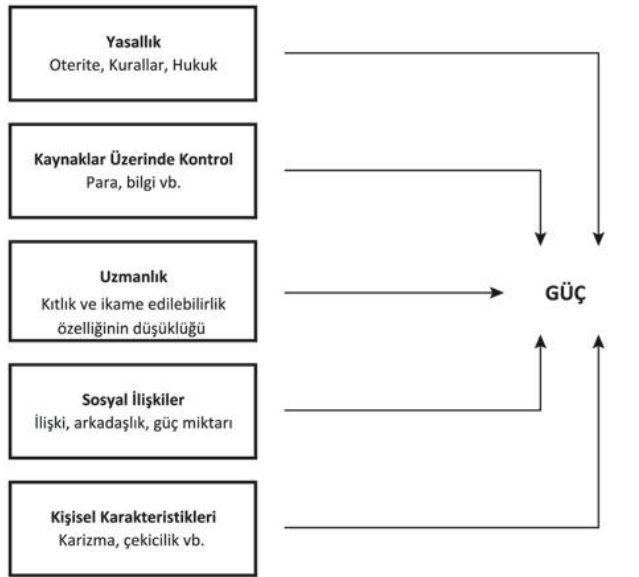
Yasallık
Oterite, Kurallar, Hukuk

Kaynaklar Üzerinde Kontrol
Para, bilgi vb.

Uzmanlık
Kıtlık ve ikame edilebilirlik özelliğinin düşüklüğü

Sosyal İlişkiler
İlişki, arkadaşlık, güç miktarı

Kişisel Karakteristikleri
Karizma, çekicilik vb.

GÜÇ